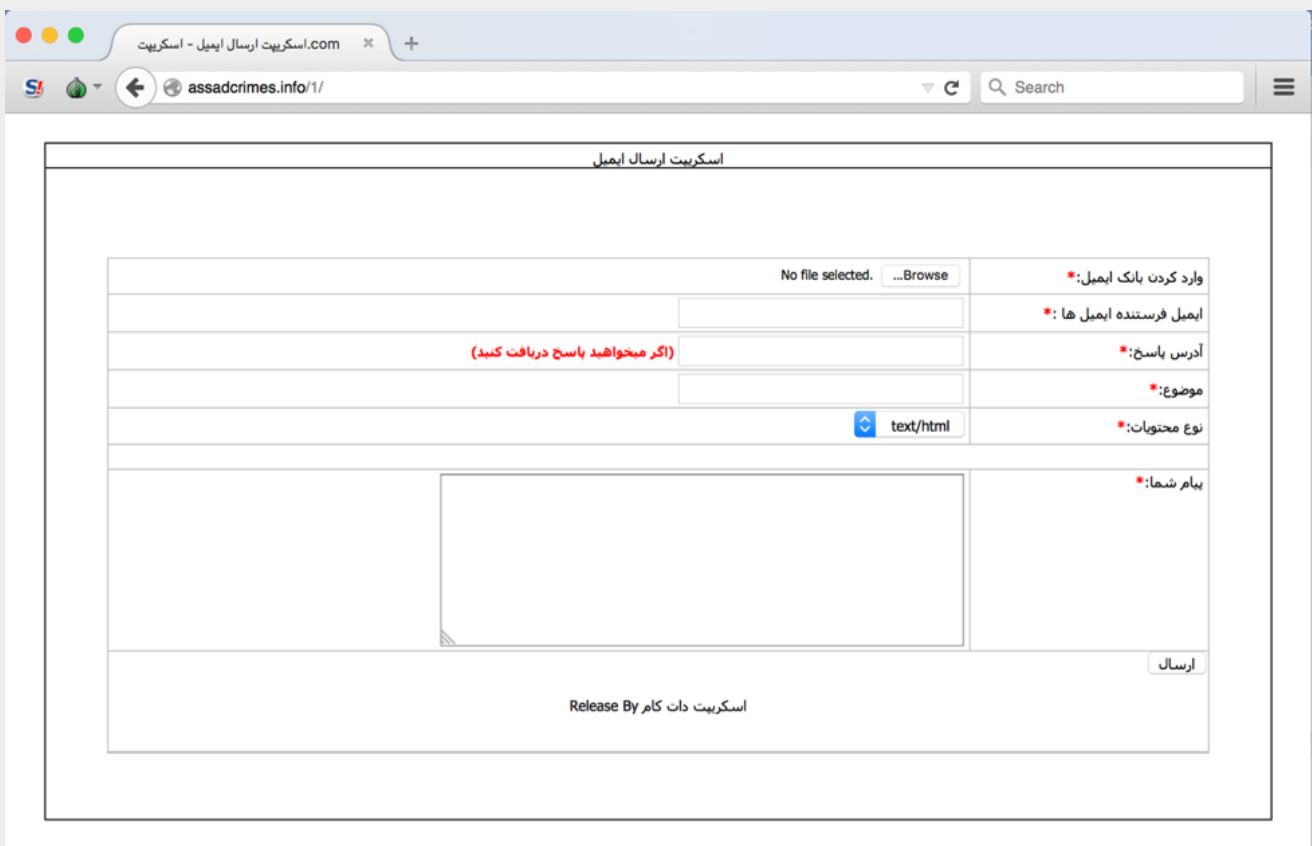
اسکریپت ارسال ایمیل - اسکریپت.com

assadcrimes.info/1/

Search

اسکریپت ارسال ایمیل

| | |
|---|---|
| وارد کردن بانک ایمیل:* | Browse... No file selected. |
| ایمیل فرستنده ایمیل ها :* | |
| آدرس پاسخ:* | (اگر میخواهید پاسخ دریافت کنید) |
| موضوع:* | |
| نوع محتویات:* | text/html |
| پیام شما:* | |

ارسال

اسکریپت دات کام Release By